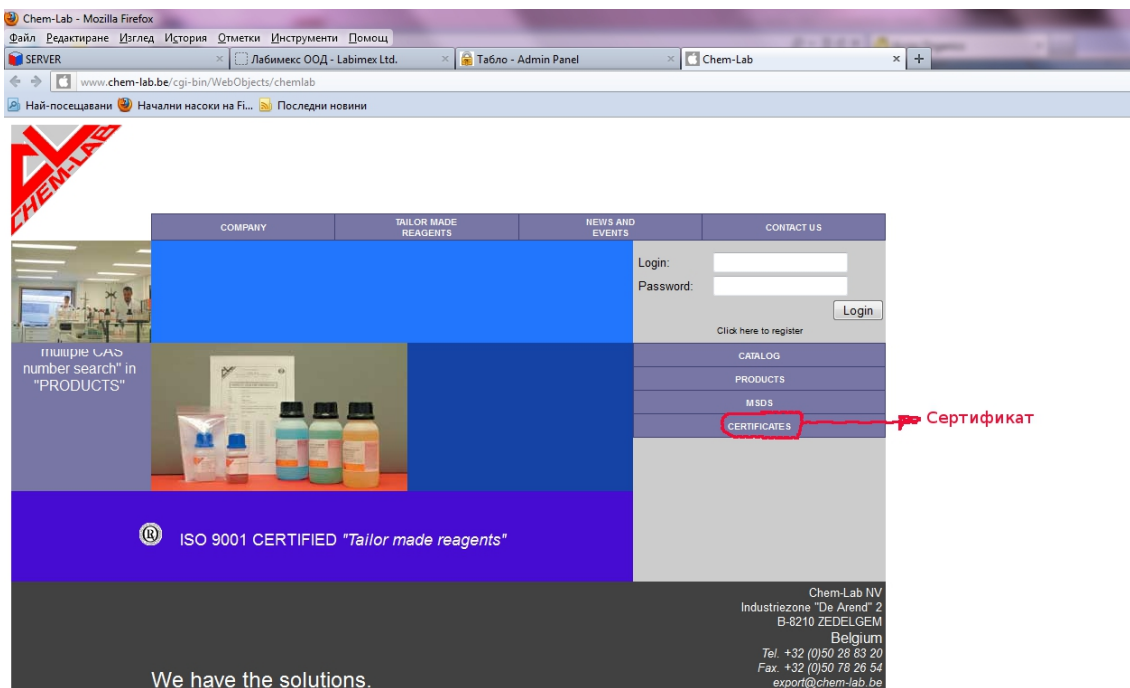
Chem-Lab - Mozilla Firefox
Файл Редактиране Изглед История Отметки Инструменти Помощ
SERVER
Лабимекс ООД - Labimex Ltd.
Табло - Admin Panel
Chem-Lab
www.chem-lab.be/cgi-bin/WebObjects/chemlab
Най-посещавани
Начални насоки на Fi...
Последни новини

CHEM-LAB

COMPANY
TAILOR MADE REAGENTS
NEWS AND EVENTS
CONTACT US

Login:
Password:
Login
Click here to register

multiple CAS number search" in "PRODUCTS"

CATALOG
PRODUCTS
MSDS
CERTIFICATES
Сертификат

ISO 9001 CERTIFIED "Tailor made reagents"

Chem-Lab NV
Industriezone "De Arend" 2
B-8210 ZEDELGEM
Belgium
Tel. +32 (0)50 28 83 20
Fax. +32 (0)50 78 26 54
export@chem-lab.be

We have the solutions.